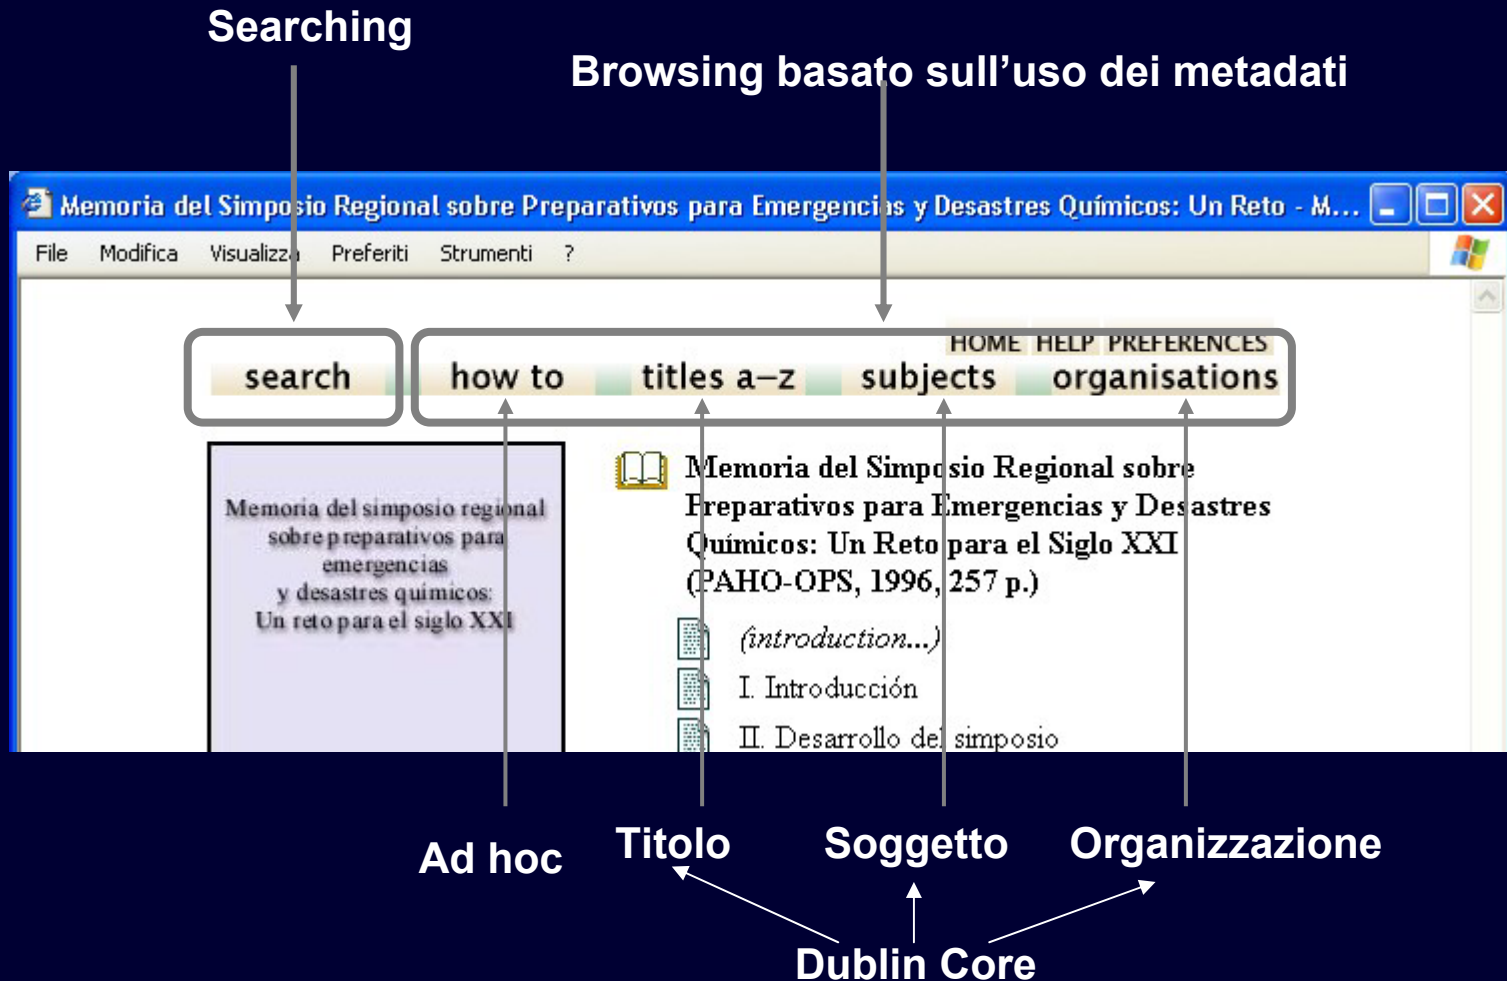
Searching

Browsing basato sull'uso dei metadati

Memoria del Simposio Regional sobre Preparativos para Emergencias y Desastres Químicos: Un Reto - M...

File Modifica Visualizza Preferiti Strumenti ?

HOME HELP PREFERENCES

search how to titles a–z subjects organisations

Memoria del simposio regional sobre preparativos para emergencias y desastres químicos: Un reto para el siglo XXI

Memoria del Simposio Regional sobre Preparativos para Emergencias y Desastres Químicos: Un Reto para el Siglo XXI (PAHO-OPS, 1996, 257 p.)

(introduction...)

I. Introducción

II. Desarrollo del simposio

Ad hoc

Titolo

Soggetto

Organizzazione

Dublin Core